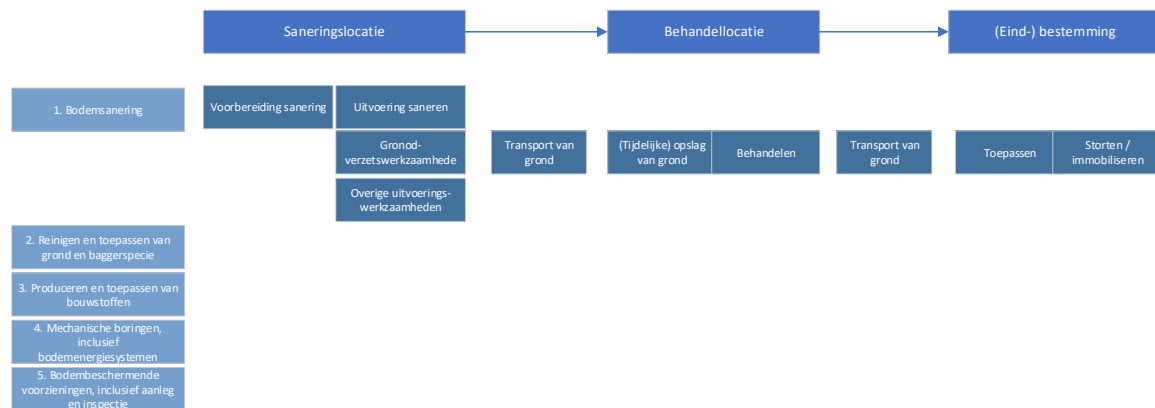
Saneringslocatie

Behandellocatie

(Eind-) bestemming

1. Bodemsanering

Voorbereiding sanering

Uitvoering saneren

Gronod-verzetswerkzaamhede

Overige uitvoerings-werkzaamheden

Transport van grond

(Tijdelijke) opslag van grond

Behandelen

Transport van grond

Toepassen

Storten / immobiliseren

2. Reinigen en toepassen van grond en baggerspecie

3. Produceren en toepassen van bouwstoffen

4. Mechanische boringen, inclusief bodemenergiesystemen

5. Bodembeschermende voorzieningen, inclusief aanleg en inspectie